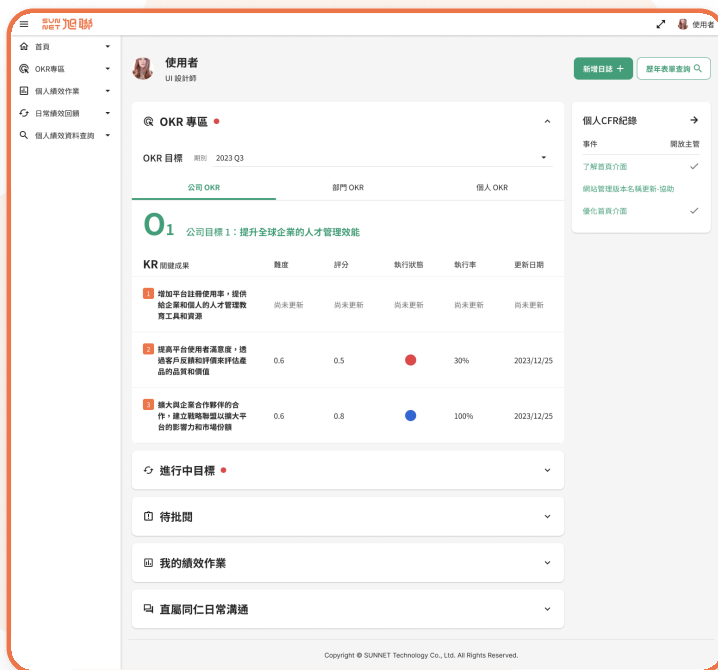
SUN NET 旭聯

使用者

首頁
OKR專區
個人績效作業
日常績效回饋
個人績效資料查詢

使用者
UI 設計師

新增日誌 +
歷年表單查詢

OKR 專區

OKR 目標 期別 2023 Q3

公司 OKR
部門 OKR
個人 OKR

O1 公司目標 1：提升全球企業的人才管理效能

| KR 關鍵成果 | 難度 | 評分 | 執行狀態 | 執行率 | 更新日期 |
|---|---|---|---|---|---|
| 1 增加平台註冊使用率，提供給企業和個人的人才管理教育工具和資源 | 尚未更新 | 尚未更新 | 尚未更新 | 尚未更新 | 尚未更新 |
| 2 提高平台使用者滿意度，透過客戶反饋和評價來評估產品的品質和價值 | 0.6 | 0.5 | | 30% | 2023/12/25 |
| 3 擴大與企業合作夥伴的合作，建立戰略聯盟以擴大平台的影響力和市場份額 | 0.6 | 0.8 | | 100% | 2023/12/25 |

進行中目標

待批閱

我的績效作業

直屬同仁日常溝通

個人CFR紀錄
事件 開放主管
了解首頁介面
網站管理版本名稱更新-協助
優化首頁介面

Copyright © SUNNET Technology Co., Ltd. All Rights Reserved.